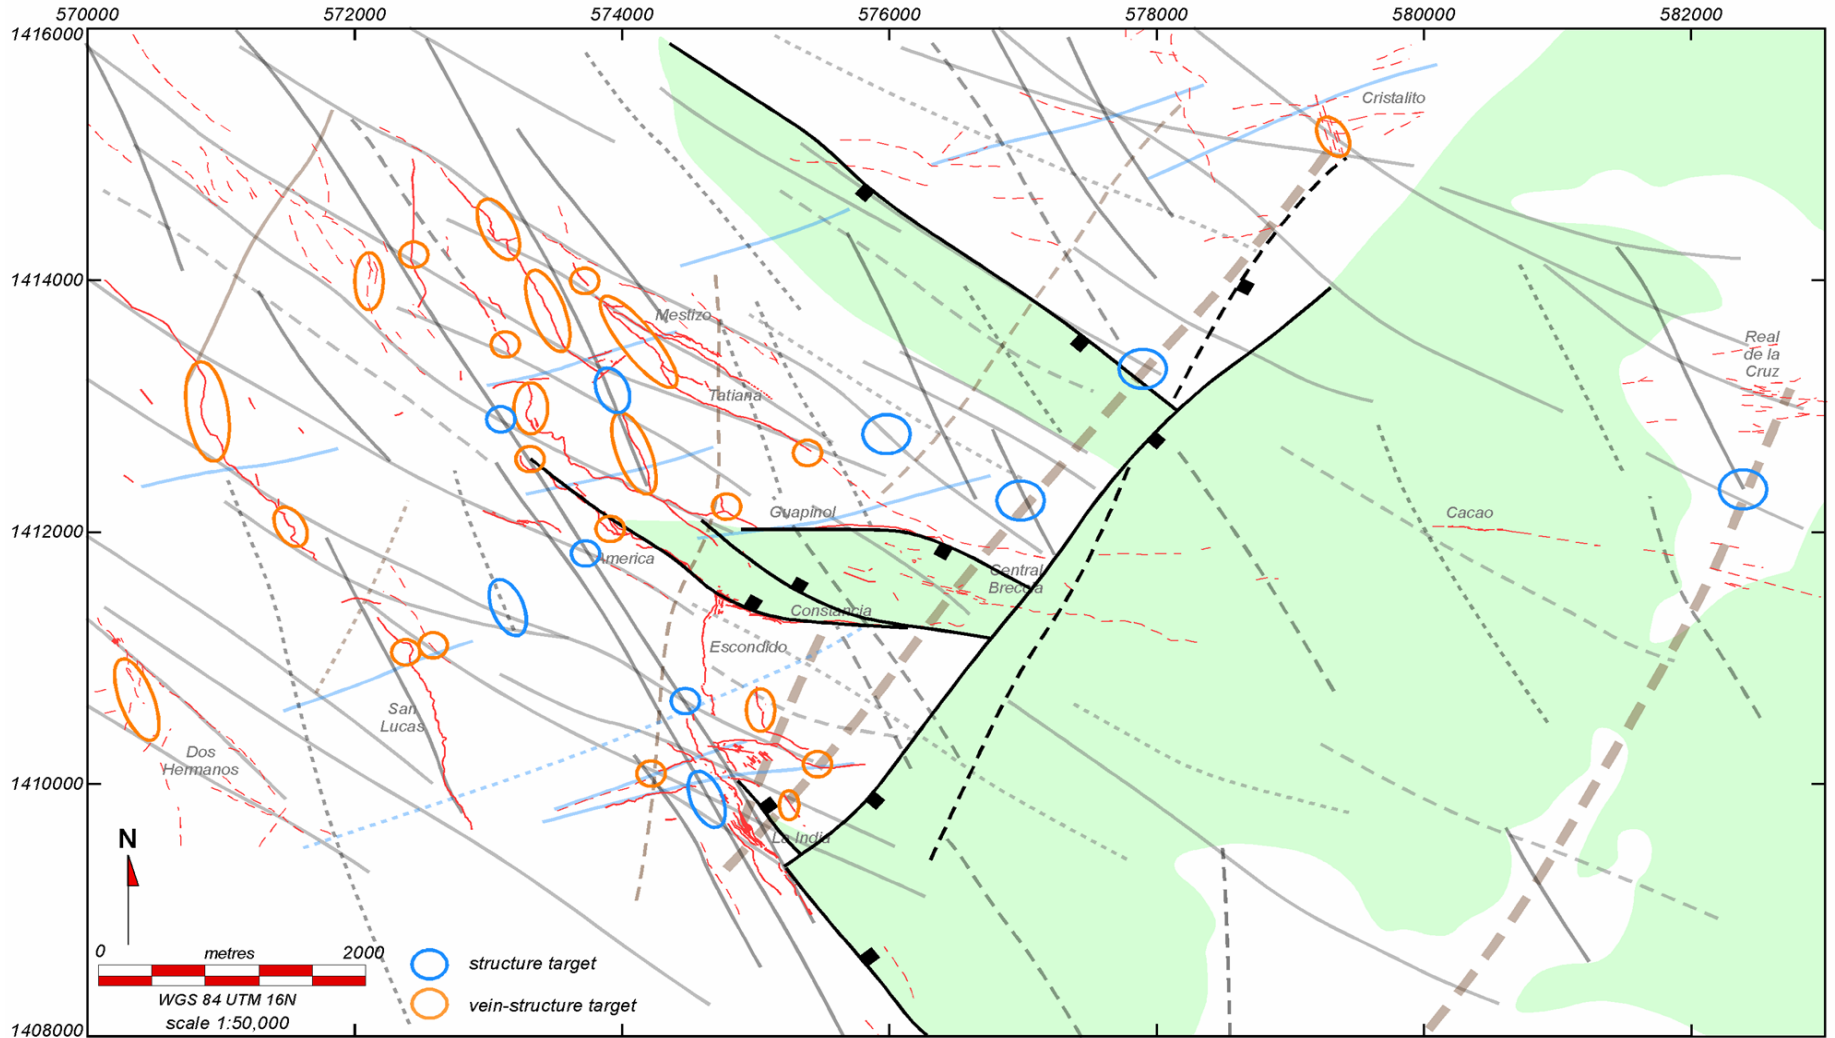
570000 572000 574000 576000 578000 580000 582000

1416000
1414000
1412000
1410000
1408000

Cristalito
Mestizo
Tatiana
Real de la Cruz
Guapinol
Cacao
America
Central Breccia
Constancia
Escondido
San Lucas
Dos Hermanos
La India

N

0 metres 2000
WGS 84 UTM 16N
scale 1:50,000

structure target
vein-structure target